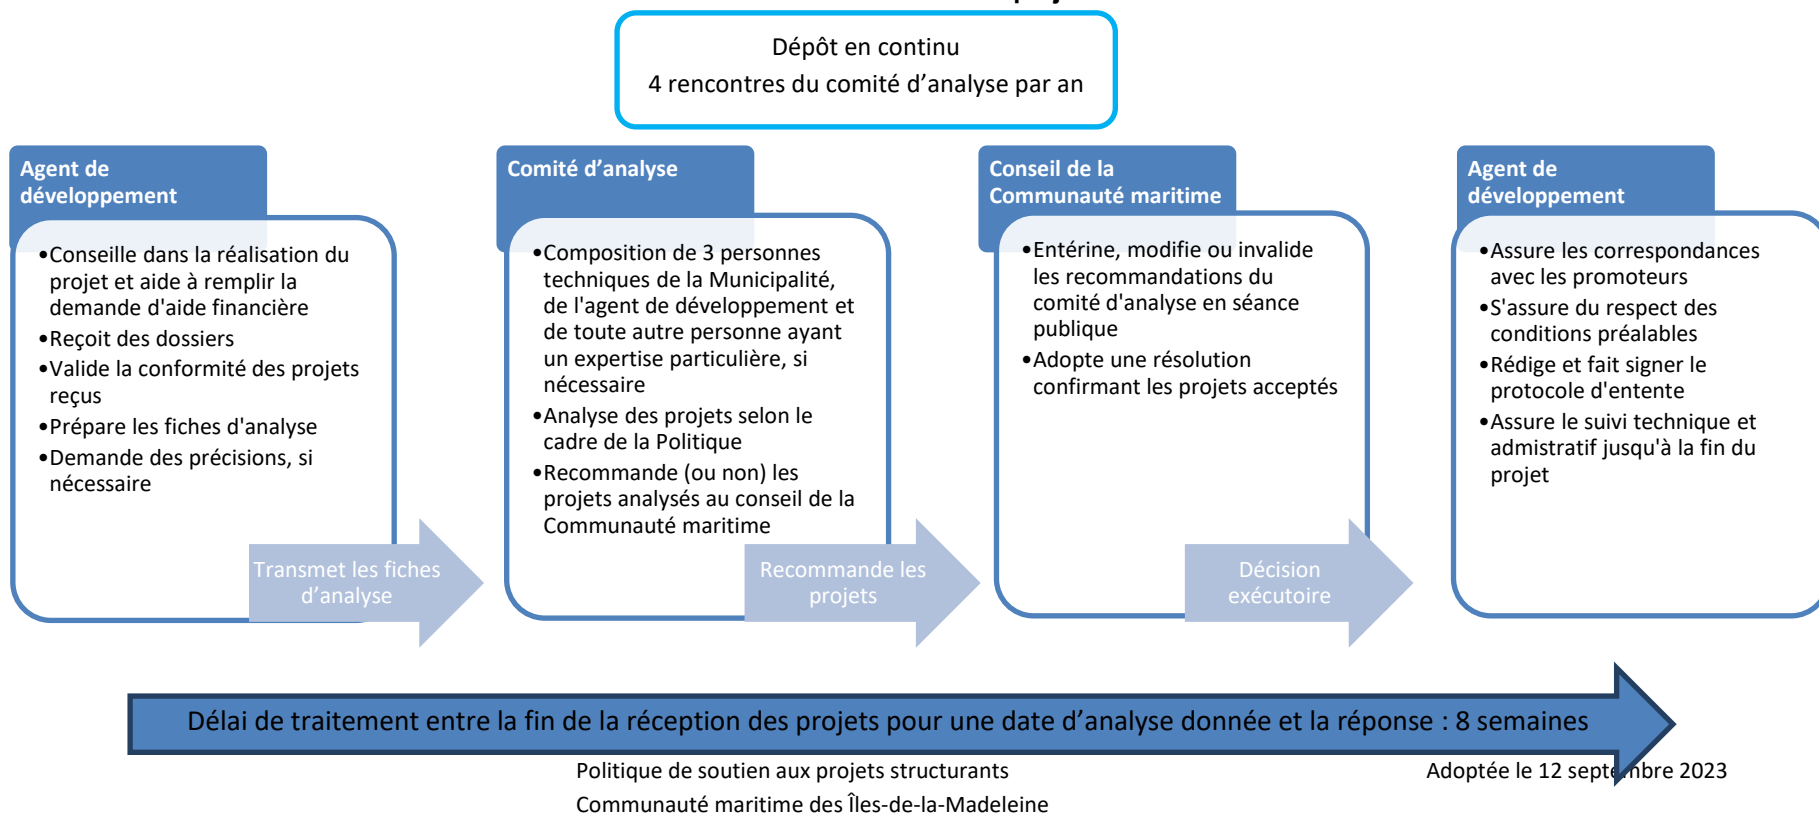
Dépôt en continu
4 rencontres du comité d'analyse par an

Agent de développement

•Conseille dans la réalisation du projet et aide à remplir la demande d'aide financière
•Reçoit des dossiers
•Valide la conformité des projets reçus
•Prépare les fiches d'analyse
•Demande des précisions, si nécessaire

Transmet les fiches d'analyse

Comité d'analyse

•Composition de 3 personnes techniques de la Municipalité, de l'agent de développement et de toute autre personne ayant un expertise particulière, si nécessaire
•Analyse des projets selon le cadre de la Politique
•Recommande (ou non) les projets analysés au conseil de la Communauté maritime

Recommande les projets

Conseil de la Communauté maritime

•Entérine, modifie ou invalide les recommandations du comité d'analyse en séance publique
•Adopte une résolution confirmant les projets acceptés

Décision exécutoire

Agent de développement

•Assure les correspondances avec les promoteurs
•S'assure du respect des conditions préalables
•Rédige et fait signer le protocole d'entente
•Assure le suivi technique et admistratif jusqu'à la fin du projet

Délai de traitement entre la fin de la réception des projets pour une date d'analyse donnée et la réponse : 8 semaines

Politique de soutien aux projets structurants
Communauté maritime des Îles-de-la-Madeleine

Adoptée le 12 sept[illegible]bre 2023